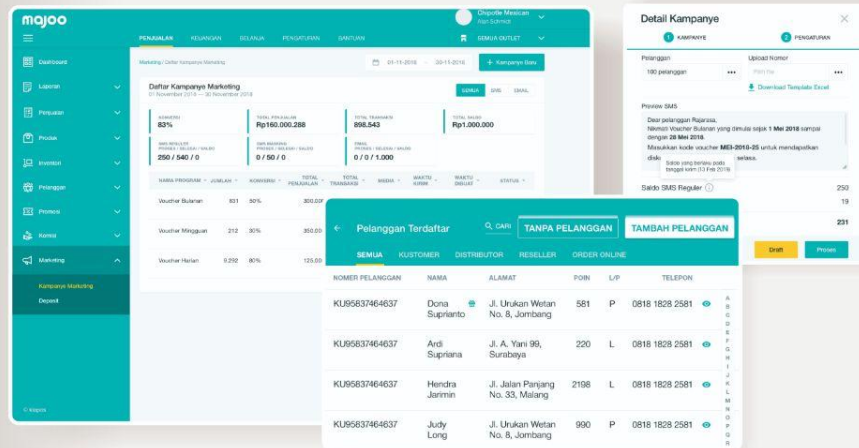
majoo

Chipotle Mexican
Alan Schmidt

PENJUALAN KEUANGAN BELANJA PENGATURAN BANTUAN

SEMUA OUTLET

Dashboard
Laporan
Penjualan
Produk
Inventori
Pelanggan
Promosi
Komisi
Marketing
Kampanye Marketing
Deposit

© Majoo

Marketing / Daftar Kampanye Marketing

01-11-2018 – 20-11-2018

+ Kampanye Baru

Daftar Kampanye Marketing
01 November 2018 — 30 November 2018

SEMUA SMS EMAIL

KONVERSI
83%

TOTAL PENJUALAN
Rp160.000.288

TOTAL TRANSAKSI
898.543

TOTAL SALDO
Rp1.000.000

SMS REGULER
PROSES / SELESAI / GAGAL
250 / 540 / 0

SMS MASKING
PROSES / SELESAI / GAGAL
0 / 50 / 0

EMAIL
PROSES / SELESAI / GAGAL
0 / 0 / 1.000

| NAMA PROGRAM | JUMLAH | KONVERSI | TOTAL PENJUALAN | TOTAL TRANSAKSI | MEDIA | WAKTU KIRIM | WAKTU DIBUAT | STATUS |
|---|---|---|---|---|---|---|---|---|
| Voucher Bulanan | 831 | 50% | 300.00 | | | | | |
| Voucher Mingguan | 212 | 30% | 350.00 | | | | | |
| Voucher Harian | 9.292 | 80% | 125.00 | | | | | |

Detail Kampanye

1 KAMPANYE 2 PENGATURAN

Pelanggan
180 pelanggan

Upload Nomor
Pilih File

Download Template Excel

Preview SMS

Dear pelanggan Rajarasa,
Nikmati Voucher Bulanan yang dimulai sejak 1 Mei 2018 sampai dengan 28 Mei 2018.
Masukkan kode voucher MEI-2018-25 untuk mendapatkan disko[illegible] selesai.

Saldo yang tersisa pada tanggal kirim (13 Feb 2019)

Saldo SMS Reguler 250
19
231

Draft Proses

Pelanggan Terdaftar

CARI TANPA PELANGGAN TAMBAH PELANGGAN

SEMUA KUSTOMER DISTRIBUTOR RESELLER ORDER ONLINE

| NOMOR PELANGGAN | NAMA | ALAMAT | POIN | L/P | TELEPON |
|---|---|---|---|---|---|
| KU95837464637 | Dona Suprianto | Jl. Urukan Wetan No. 8, Jombang | 581 | P | 0818 1828 2581 |
| KU95837464637 | Ardi Supriana | Jl. A. Yani 99, Surabaya | 220 | L | 0818 1828 2581 |
| KU95837464637 | Hendra Jarimin | Jl. Jalan Panjang No. 33, Malang | 2198 | L | 0818 1828 2581 |
| KU95837464637 | Judy Long | Jl. Urukan Wetan No. 8, Jombang | 990 | P | 0818 1828 2581 |

A B C D E F G H I J K L M N O P Q R